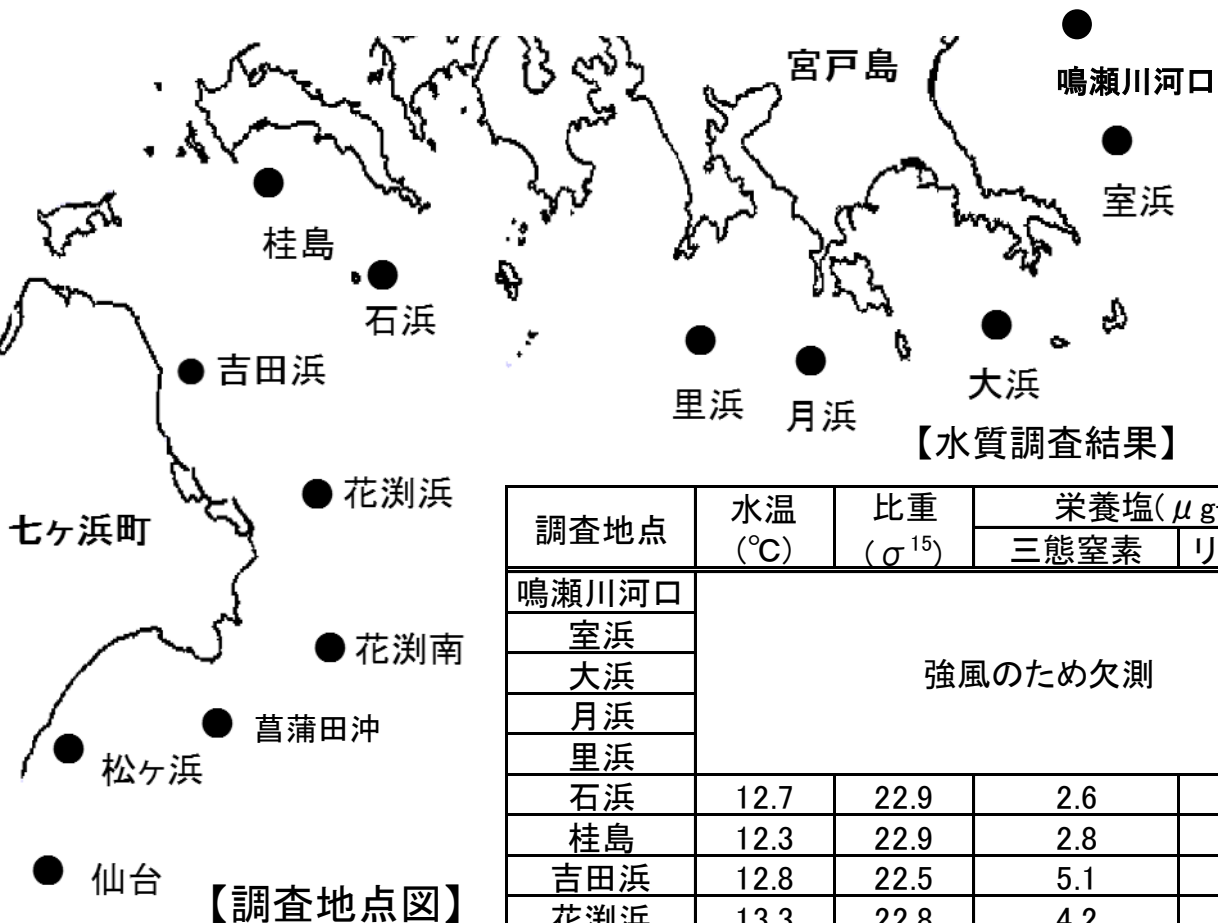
宮戸島

鳴瀬川河口

室浜

桂島

石浜

吉田浜

里浜

月浜

大浜

【水質調査結果】

花渕浜

七ヶ浜町

花渕南

菖蒲田沖

松ヶ浜

仙台

【調査地点図】

| 調査地点 | 水温 (℃) | 比重 ($\sigma^{15}$) | 栄養塩($\mu$g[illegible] 三態窒素 | リ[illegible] |
|---|---|---|---|---|
| 鳴瀬川河口 | 強風のため欠測 | | | |
| 室浜 | | | | |
| 大浜 | | | | |
| 月浜 | | | | |
| 里浜 | | | | |
| 石浜 | 12.7 | 22.9 | 2.6 | |
| 桂島 | 12.3 | 22.9 | 2.8 | |
| 吉田浜 | 12.8 | 22.5 | 5.1 | |
| 花渕浜 | 13.3 | 22.8 | 4.2 | |